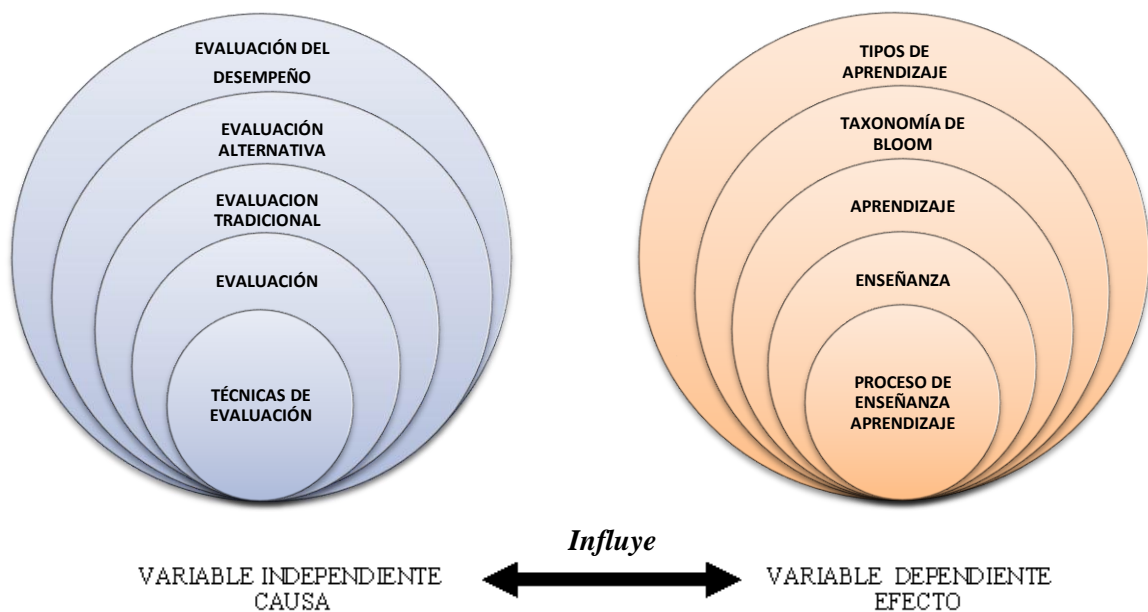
EVALUACIÓN DEL DESEMPEÑO

EVALUACIÓN ALTERNATIVA

EVALUACION TRADICIONAL

EVALUACIÓN

TÉCNICAS DE EVALUACIÓN

TIPOS DE APRENDIZAJE

TAXONOMÍA DE BLOOM

APRENDIZAJE

ENSEÑANZA

PROCESO DE ENSEÑANZA APRENDIZAJE

Influye

VARIABLE INDEPENDIENTE
CAUSA

VARIABLE DEPENDIENTE
EFECTO